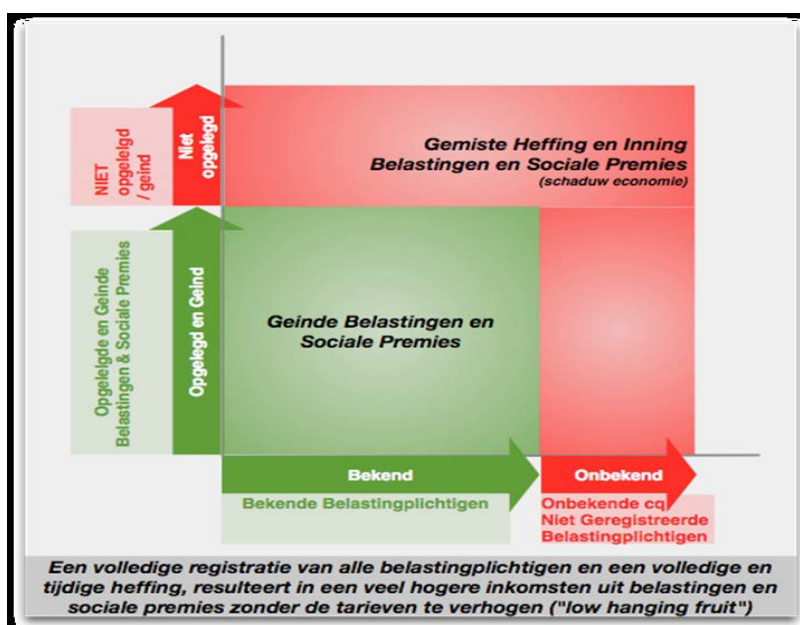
NIET opgelegd / geind

Niet opgelegd

Opgelegde en Geinde Belastingen & Sociale Premies

Opgelegd en Geind

Gemiste Heffing en Inning Belastingen en Sociale Premies (schaduw economie)

Geinde Belastingen en Sociale Premies

Bekend

Onbekend

Bekende Belastingplichtigen

Onbekende cq Niet Geregistreerde Belastingplichtigen

Een volledige registratie van alle belastingplichtigen en een volledige en tijdige heffing, resulteert in een veel hogere inkomsten uit belastingen en sociale premies zonder de tarieven te verhogen ("low hanging fruit")